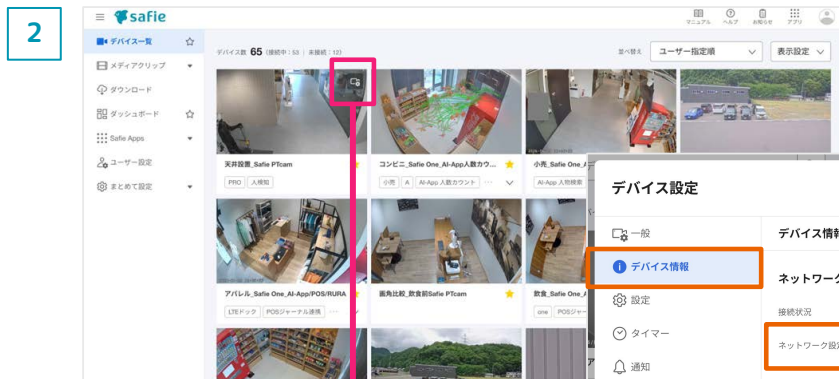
2

safie

マニュアル ヘルプ お知らせ アプリ

デバイス一覧
メディアクリップ
ダウンロード
ダッシュボード
Safie Apps
ユーザー設定
まとめて設定

デバイス数 65 (接続中：53 | 未接続：12)

並べ替え ユーザー指定順 表示設定

天井設置_Safie PTcam
PRO 人検知

コンビニ_Safie One_AI-App人数カウ…
小売 A AI-App 人数カウント

小売_Safie One_A
AI-App 人物検索

アパレル_Safie One_AI-App/POS/RURA
LTEドック POSジャーナル連携

画角比較_飲食前Safie PTcam

飲食_Safie One_A
one POSジャー

デバイス設定

一般
デバイス情報
設定
タイマー
通知

デバイス情報

ネットワーク

接続状況

ネットワーク設定